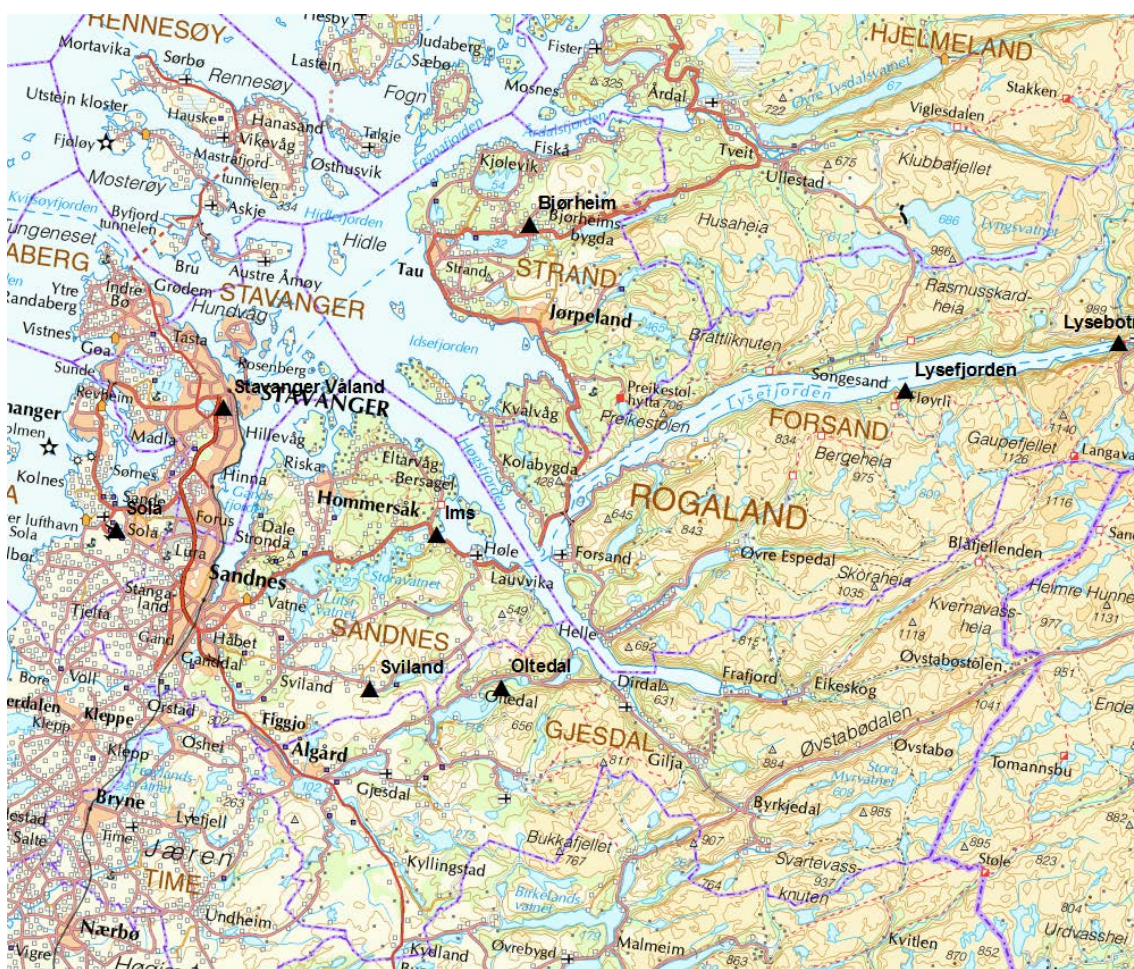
RENNESØY
Hesby
Judaberg
Fister
HJELMELAND
Mortavika
Sørbø
Rennesøy
Lastein
Sæbø
Fogn
Mosnes
Årdal
325
722
Øvre Tysdalsvatnet
Stakken
Utstein kloster
Hauske
Hanasand
Talgje
Viglesdalen
Fjøløy
Vikevåg
Mastrafjord-tunnelen
Østhusvik
Fognafjorden
Årdalsfjorden
Fiskå
Tveit
Mosterøy
Kjølevik
Ullestad
675
Klubbafjellet
Kvitsøyfjorden
Byfjord tunnelen
Askje
334
Hidlefjorden
Bjørheim
Bjørheimsbygda
Husaheia
686
Tungeneset
Hidle
Lyngsvatnet
ABERG
Bru
Austre Åmøy
Tau
Strand
STRAND
986
Ytre
Randaberg
Indre Bo
Grødem
STAVANGER
Hundvåg
Rasmusskardheia
Vistnes
Jørpeland
465
989
Tasta
Brattliknuten
Lysebotn
Goa
Idsefjorden
Sunde
Rosenberg
Lysefjorden
Revheim
Stavanger Våland
STAVANGER
Preikestolhytta
Songesand
Øygreyli
Kvalvåg
706
Preikestolen
Lysefjorden
anger
Madla
Hillevåg
FORSAND
Gaupefjellet
olmen
834
1140
Riska
Eltarvåg
Bergeheia
Langava
Kolnes
Sørnes
Hinna
Bersagel
Kolabygda
1126
Gandsfjorden
Hommersåk
975
A
Sande
428
er lufthavn
Sola
Forus
Ims
Høgsfjorden
ROGALAND
1116
Sola
Dale
645
843
809
lbør
Stronda
Høle
Forsand
Blåfjellenden
Lura
Sandnes
Storavatnet
Lauvvika
Øvre Espedal
San
Stangaland
Vatne
Lutsivatnet
Skoraheia
Heimre Hunne
Tjelta
1035
1131
549
Kvernavassheia
Gand
Håbet
SANDNES
977
1118
Helle
692
Bore
Ganddal
Sviland
Oltedal
815
Øvstabøstølen
Voll
Sviland
Dirdal
Frafjord
Eikeskog
951
erdalen
Kleppe
631
Ørstad
Oltedal
Figgjo
307
656
Ende
Klepp
1041
GJESDAL
Kleppe
Klepp
Oshei
Ålgård
Øvstabødalen
Øvstabø
Orrevatnet
811
Gilja
884
Tomannsbu
Bryne
Lyefjell
263
Gjesdal
102
Stora Myrvatnet
608
985
Byrkjedal
882
lestad
Salte
Time
Bukkafjellet
Jæren
907
895
Støle
823
767
275
Svartevassknuten
TIME
937
Kyllingstad
Birkelandsvatnet
764
804
Urdvasshei
Nærbø
Undheim
179
Kvitlen
Kydland
Øvrebygd
Malmeim
852
Vigre
863
870
Høgin